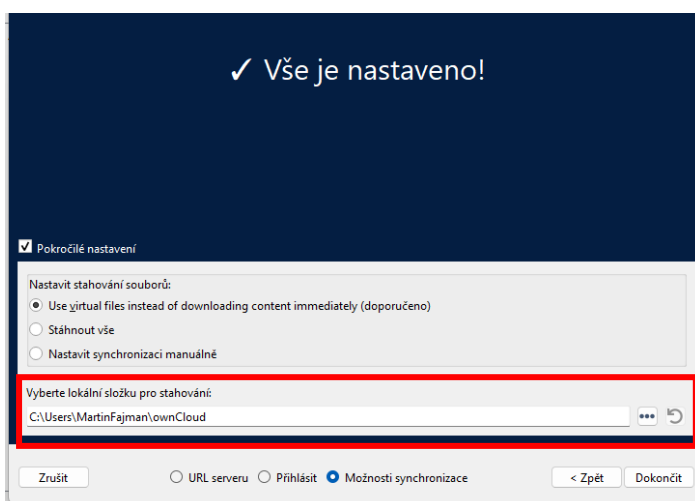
✓ Vše je nastaveno!

Pokročilé nastavení

Nastavit stahování souborů:

Use virtual files instead of downloading content immediately (doporučeno)

Stáhnout vše

Nastavit synchronizaci manuálně

Vyberte lokální složku pro stahování:

C:\Users\MartinFajman\ownCloud

•••

Zrušit

URL serveru

Přihlásit

Možnosti synchronizace

< Zpět

Dokončit